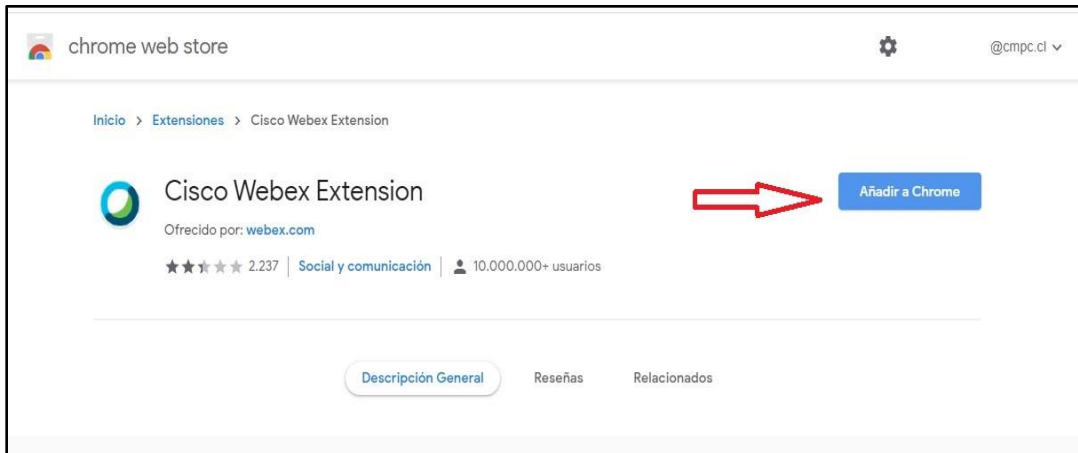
chrome web store

@cmpc.cl

Inicio > Extensiones > Cisco Webex Extension

Cisco Webex Extension

Ofrecido por: webex.com

2.237 | Social y comunicación | 10.000.000+ usuarios

Añadir a Chrome

Descripción General

Reseñas

Relacionados